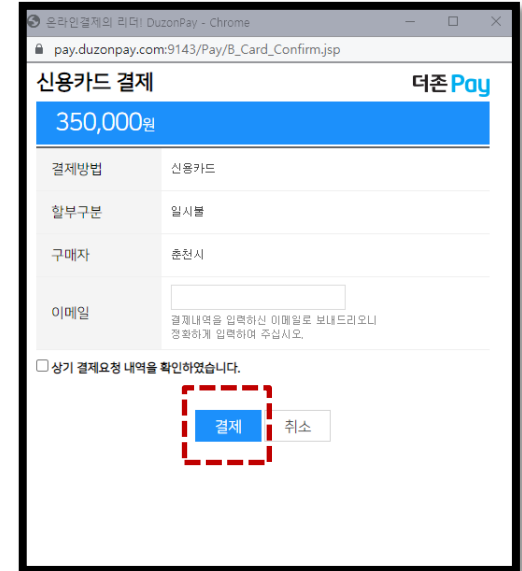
온라인결제의 리더! DuzonPay - Chrome

pay.duzonpay.com:9143/Pay/B_Card_Confirm.jsp

신용카드 결제

더존 Pay

350,000원

| 결제방법 | 신용카드 |
|---|---|
| 할부구분 | 일시불 |
| 구매자 | 춘천시 |
| 이메일 | 결제내역을 입력하신 이메일로 보내드리오니 정확하게 입력하여 주십시오. |

상기 결제요청 내역을 확인하였습니다.

결제

취소